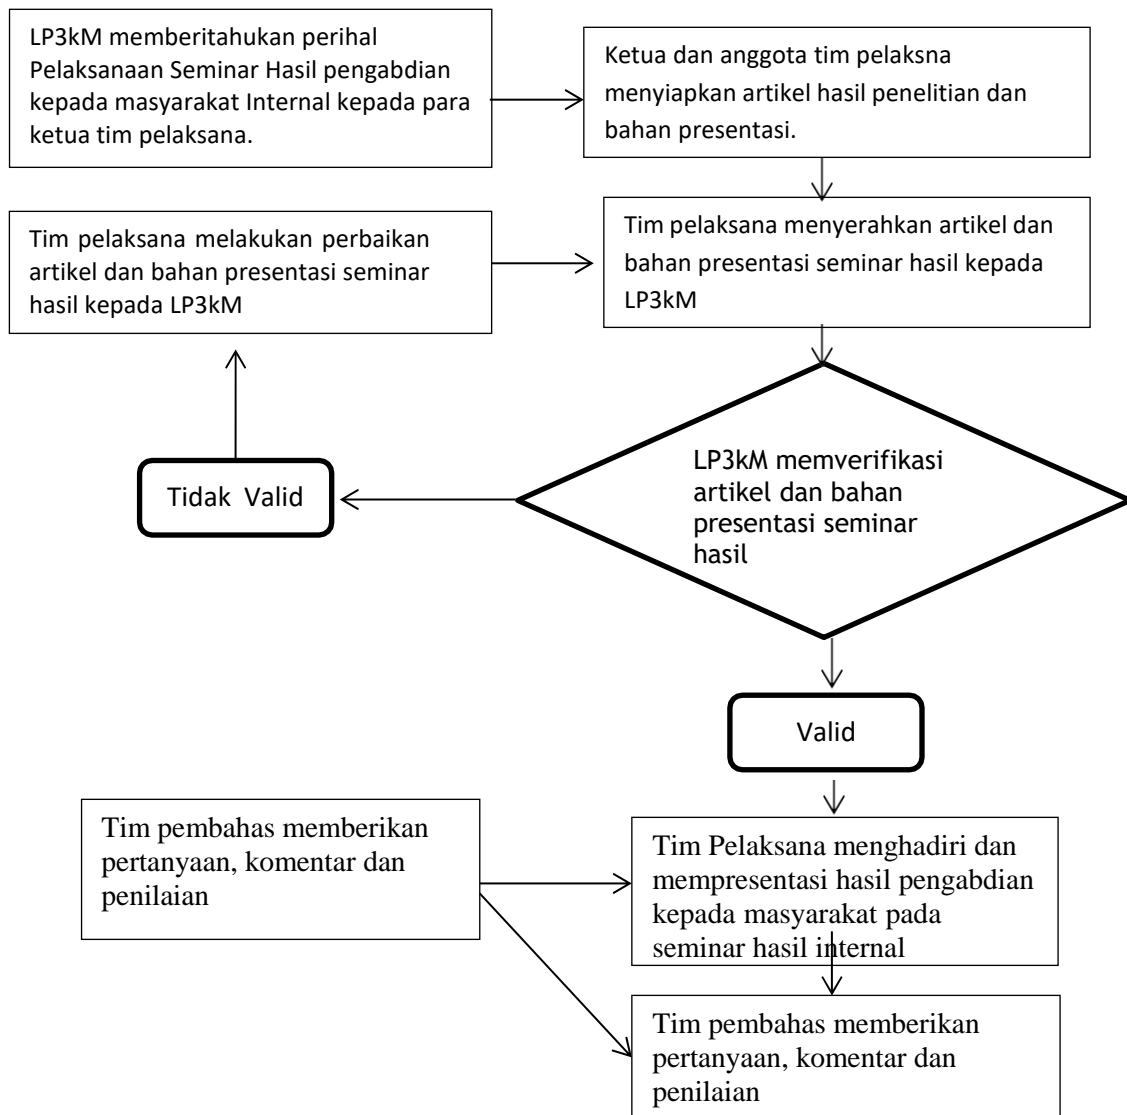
LP3kM memberitahukan perihal Pelaksanaan Seminar Hasil pengabdian kepada masyarakat Internal kepada para ketua tim pelaksana.

Ketua dan anggota tim pelaksna menyiapkan artikel hasil penelitian dan bahan presentasi.

Tim pelaksana menyerahkan artikel dan bahan presentasi seminar hasil kepada LP3kM

Tim pelaksana melakukan perbaikan artikel dan bahan presentasi seminar hasil kepada LP3kM

LP3kM memverifikasi artikel dan bahan presentasi seminar hasil

Tidak Valid

Valid

Tim pembahas memberikan pertanyaan, komentar dan penilaian

Tim Pelaksana menghadiri dan mempresentasi hasil pengabdian kepada masyarakat pada seminar hasil internal

Tim pembahas memberikan pertanyaan, komentar dan penilaian